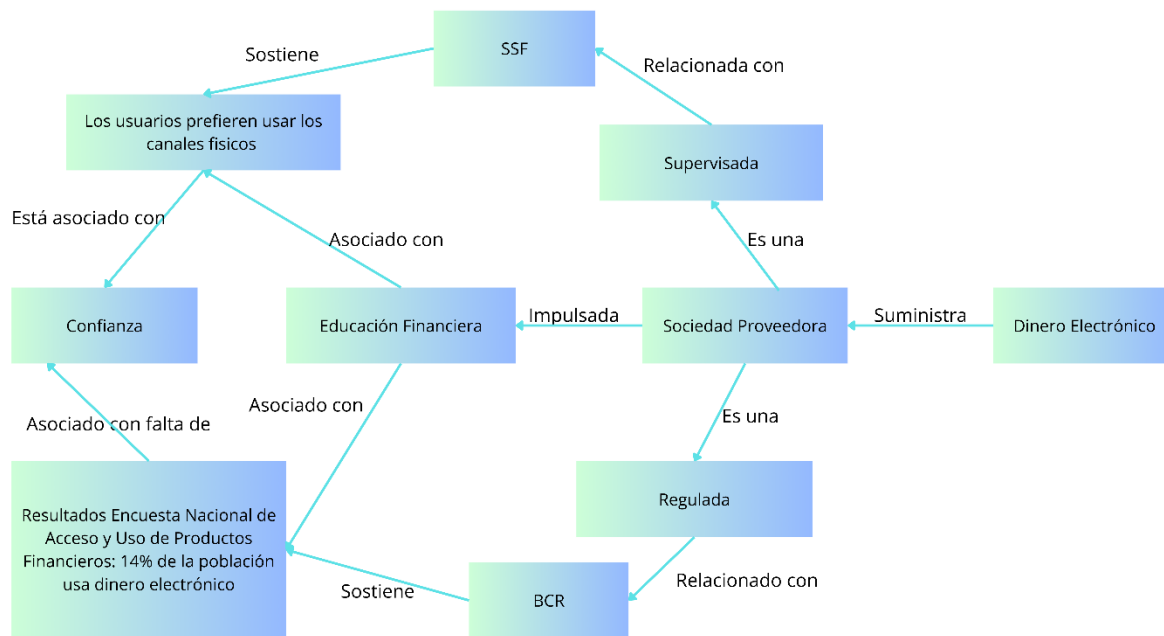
SSF

Sostiene

Relacionada con

Los usuarios prefieren usar los canales fisicos

Supervisada

Está asociado con

Asociado con

Es una

Confianza

Educación Financiera

Impulsada

Sociedad Proveedora

Suministra

Dinero Electrónico

Asociado con

Es una

Asociado con falta de

Resultados Encuesta Nacional de Acceso y Uso de Productos Financieros: 14% de la población usa dinero electrónico

Regulada

Relacionado con

Sostiene

BCR